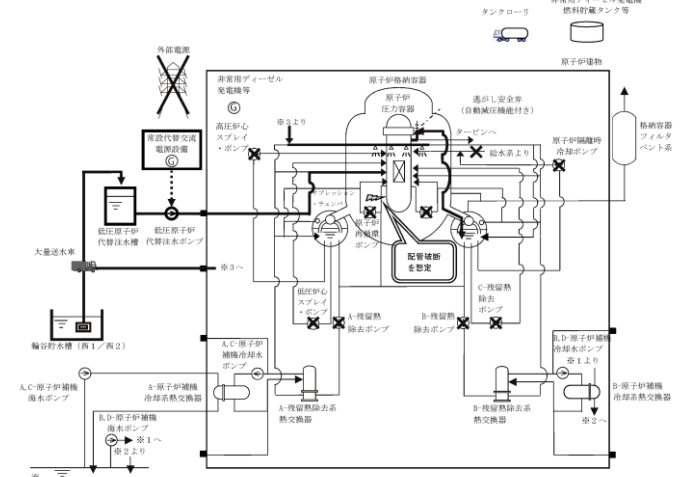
非常用ディーゼル発電機燃料貯蔵タンク等
タンクローリ
原子炉建物
外部電源
非常用ディーゼル発電機等
原子炉格納容器
原子炉圧力容器
逃がし安全弁(自動減圧機能付き)
※３より
高圧炉心スプレイ・ポンプ
常設代替交流電源設備
タービンへ
給水系より
原子炉隔離時冷却ポンプ
格納容器フィルタベント系
低圧原子炉代替注水槽
低圧原子炉代替注水ポンプ
プレッシャ・チェンバ
原子炉再循環ポンプ
大量送水車
※３へ
配管破断を想定
C-残留熱除去ポンプ
低圧炉心スプレイ・ポンプ
A-残留熱除去ポンプ
B-残留熱除去ポンプ
輪谷貯水槽（西１／西２）
A,C-原子炉補機冷却水ポンプ
B,D-原子炉補機冷却水ポンプ
※１より
A,C-原子炉補機海水ポンプ
A-原子炉補機冷却系熱交換器
B-原子炉補機冷却系熱交換器
A-残留熱除去系熱交換器
B-残留熱除去系熱交換器
B,D-原子炉補機海水ポンプ
※１へ
※２より
※２へ